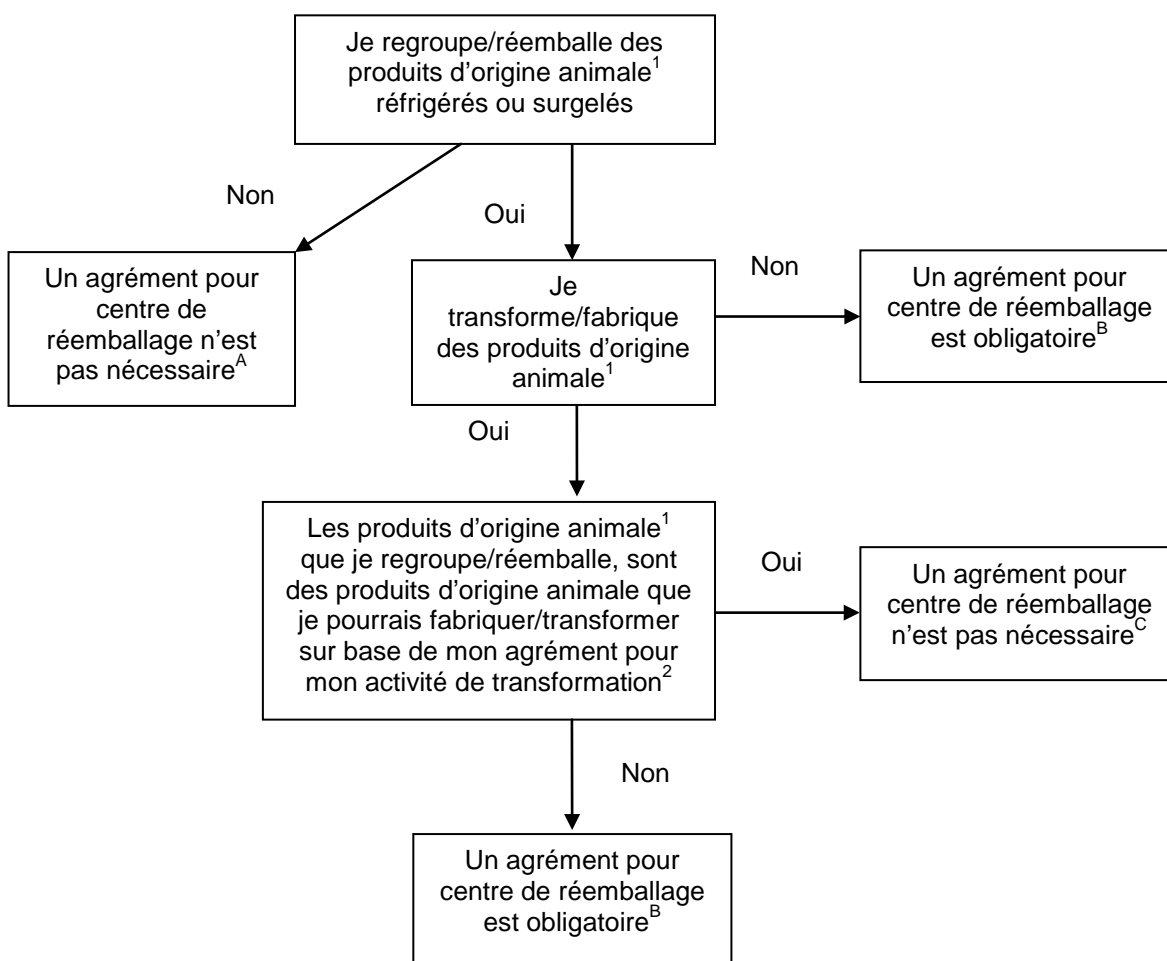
Je regroupe/réemballe des produits d'origine animale$^1$ réfrigérés ou surgelés

Non

Oui

Un agrément pour centre de réemballage n'est pas nécessaire$^A$

Je transforme/fabrique des produits d'origine animale$^1$

Non

Un agrément pour centre de réemballage est obligatoire$^B$

Oui

Les produits d'origine animale$^1$ que je regroupe/réemballe, sont des produits d'origine animale que je pourrais fabriquer/transformer sur base de mon agrément pour mon activité de transformation$^2$

Oui

Un agrément pour centre de réemballage n'est pas nécessaire$^C$

Non

Un agrément pour centre de réemballage est obligatoire$^B$